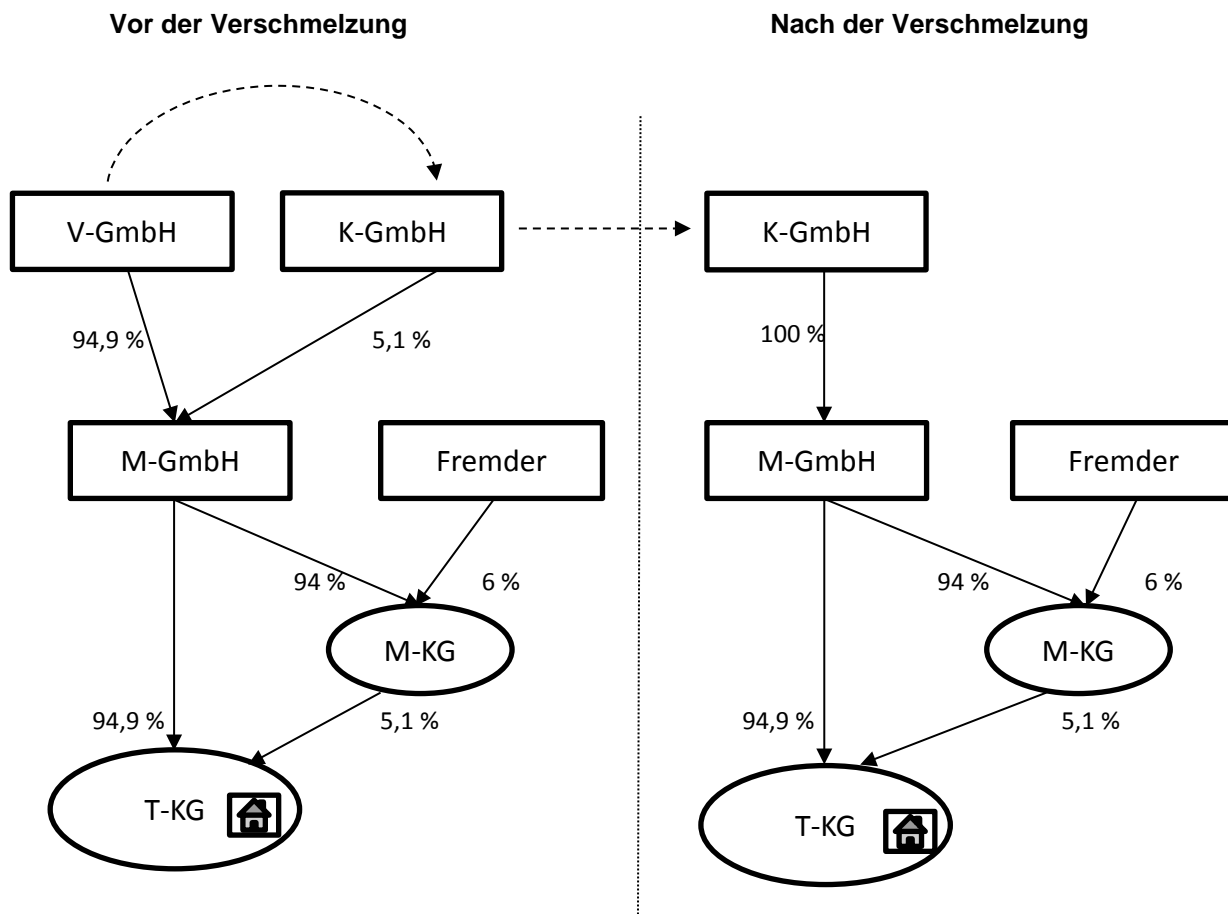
Vor der Verschmelzung

V-GmbH

K-GmbH

94,9 %

5,1 %

M-GmbH

Fremder

94 %

6 %

M-KG

94,9 %

5,1 %

T-KG

Nach der Verschmelzung

K-GmbH

100 %

M-GmbH

Fremder

94 %

6 %

M-KG

94,9 %

5,1 %

T-KG